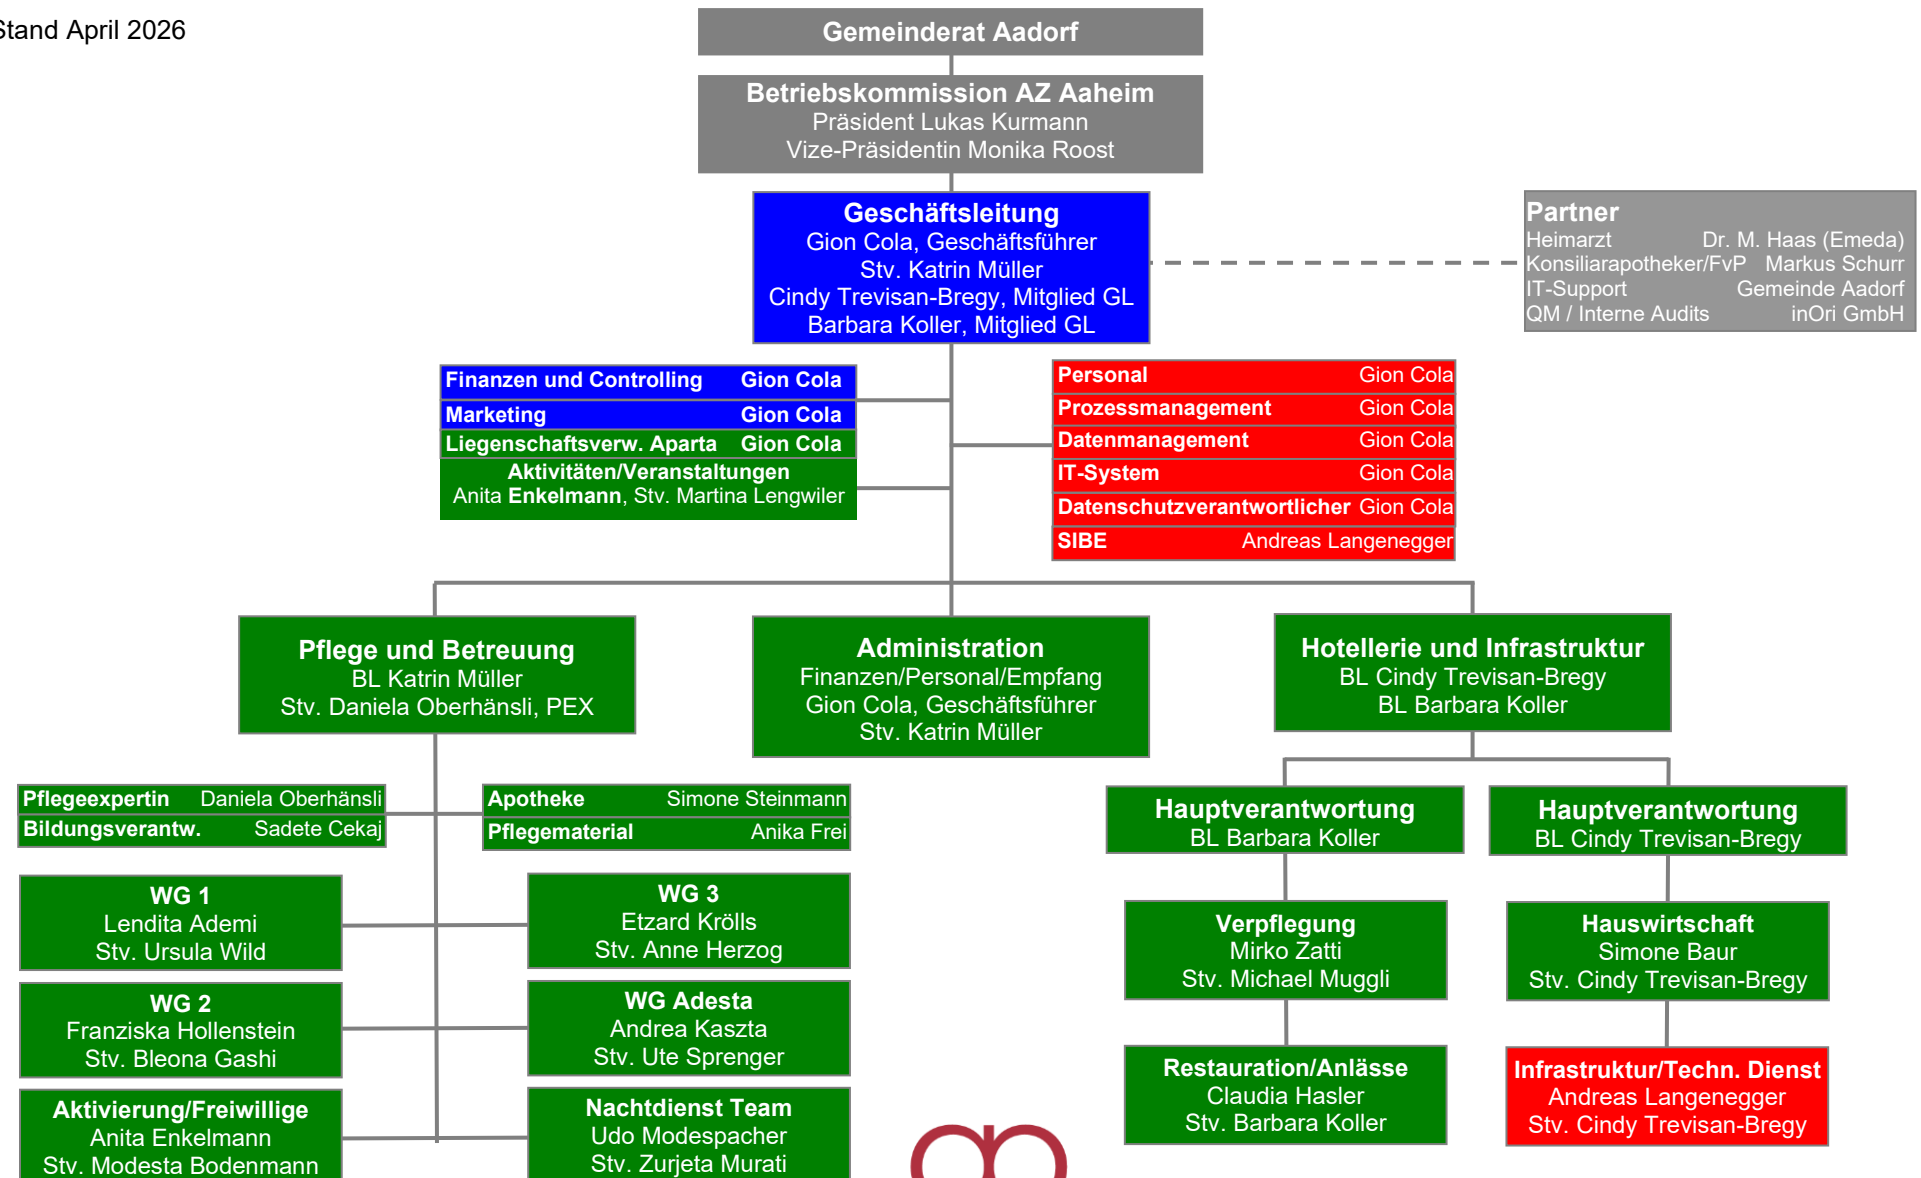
Stand April 2026

Gemeinderat Aadorf

Betriebskommission AZ Aaheim
Präsident Lukas Kurmann
Vize-Präsidentin Monika Roost

Geschäftsleitung
Gion Cola, Geschäftsführer
Stv. Katrin Müller
Cindy Trevisan-Bregy, Mitglied GL
Barbara Koller, Mitglied GL

Partner
Heimarzt Dr. M. Haas (Emeda)
Konsiliarapotheker/FvP Markus Schurr
IT-Support Gemeinde Aadorf
QM / Interne Audits inOri GmbH

Finanzen und Controlling Gion Cola
Marketing Gion Cola
Liegenschaftsverw. Aparta Gion Cola
Aktivitäten/Veranstaltungen
Anita Enkelmann, Stv. Martina Lengwiler

Personal Gion Cola
Prozessmanagement Gion Cola
Datenmanagement Gion Cola
IT-System Gion Cola
Datenschutzverantwortlicher Gion Cola
SIBE Andreas Langenegger

Pflege und Betreuung
BL Katrin Müller
Stv. Daniela Oberhänsli, PEX

Administration
Finanzen/Personal/Empfang
Gion Cola, Geschäftsführer
Stv. Katrin Müller

Hotellerie und Infrastruktur
BL Cindy Trevisan-Bregy
BL Barbara Koller

Pflegeexpertin Daniela Oberhänsli
Bildungsverantw. Sadete Cekaj

Apotheke Simone Steinmann
Pflegematerial Anika Frei

Hauptverantwortung
BL Barbara Koller

Hauptverantwortung
BL Cindy Trevisan-Bregy

WG 1
Lendita Ademi
Stv. Ursula Wild

WG 3
Etzard Krölls
Stv. Anne Herzog

Verpflegung
Mirko Zatti
Stv. Michael Muggli

Hauswirtschaft
Simone Baur
Stv. Cindy Trevisan-Bregy

WG 2
Franziska Hollenstein
Stv. Bleona Gashi

WG Adesta
Andrea Kaszta
Stv. Ute Sprenger

Restauration/Anlässe
Claudia Hasler
Stv. Barbara Koller

Infrastruktur/Techn. Dienst
Andreas Langenegger
Stv. Cindy Trevisan-Bregy

Aktivierung/Freiwillige
Anita Enkelmann
Stv. Modesta Bodenmann

Nachtdienst Team
Udo Modespacher
Stv. Zurjeta Murati